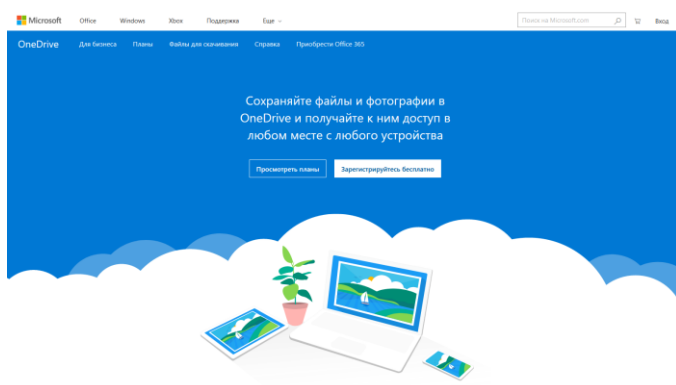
Microsoft Office Windows Xbox Поддержка Еще

Поиск на Microsoft.com

Вход

OneDrive Для бизнеса Планы Файлы для скачивания Справка Приобрести Office 365

Сохраняйте файлы и фотографии в OneDrive и получайте к ним доступ в любом месте с любого устройства

Просмотреть планы

Зарегистрируйтесь бесплатно